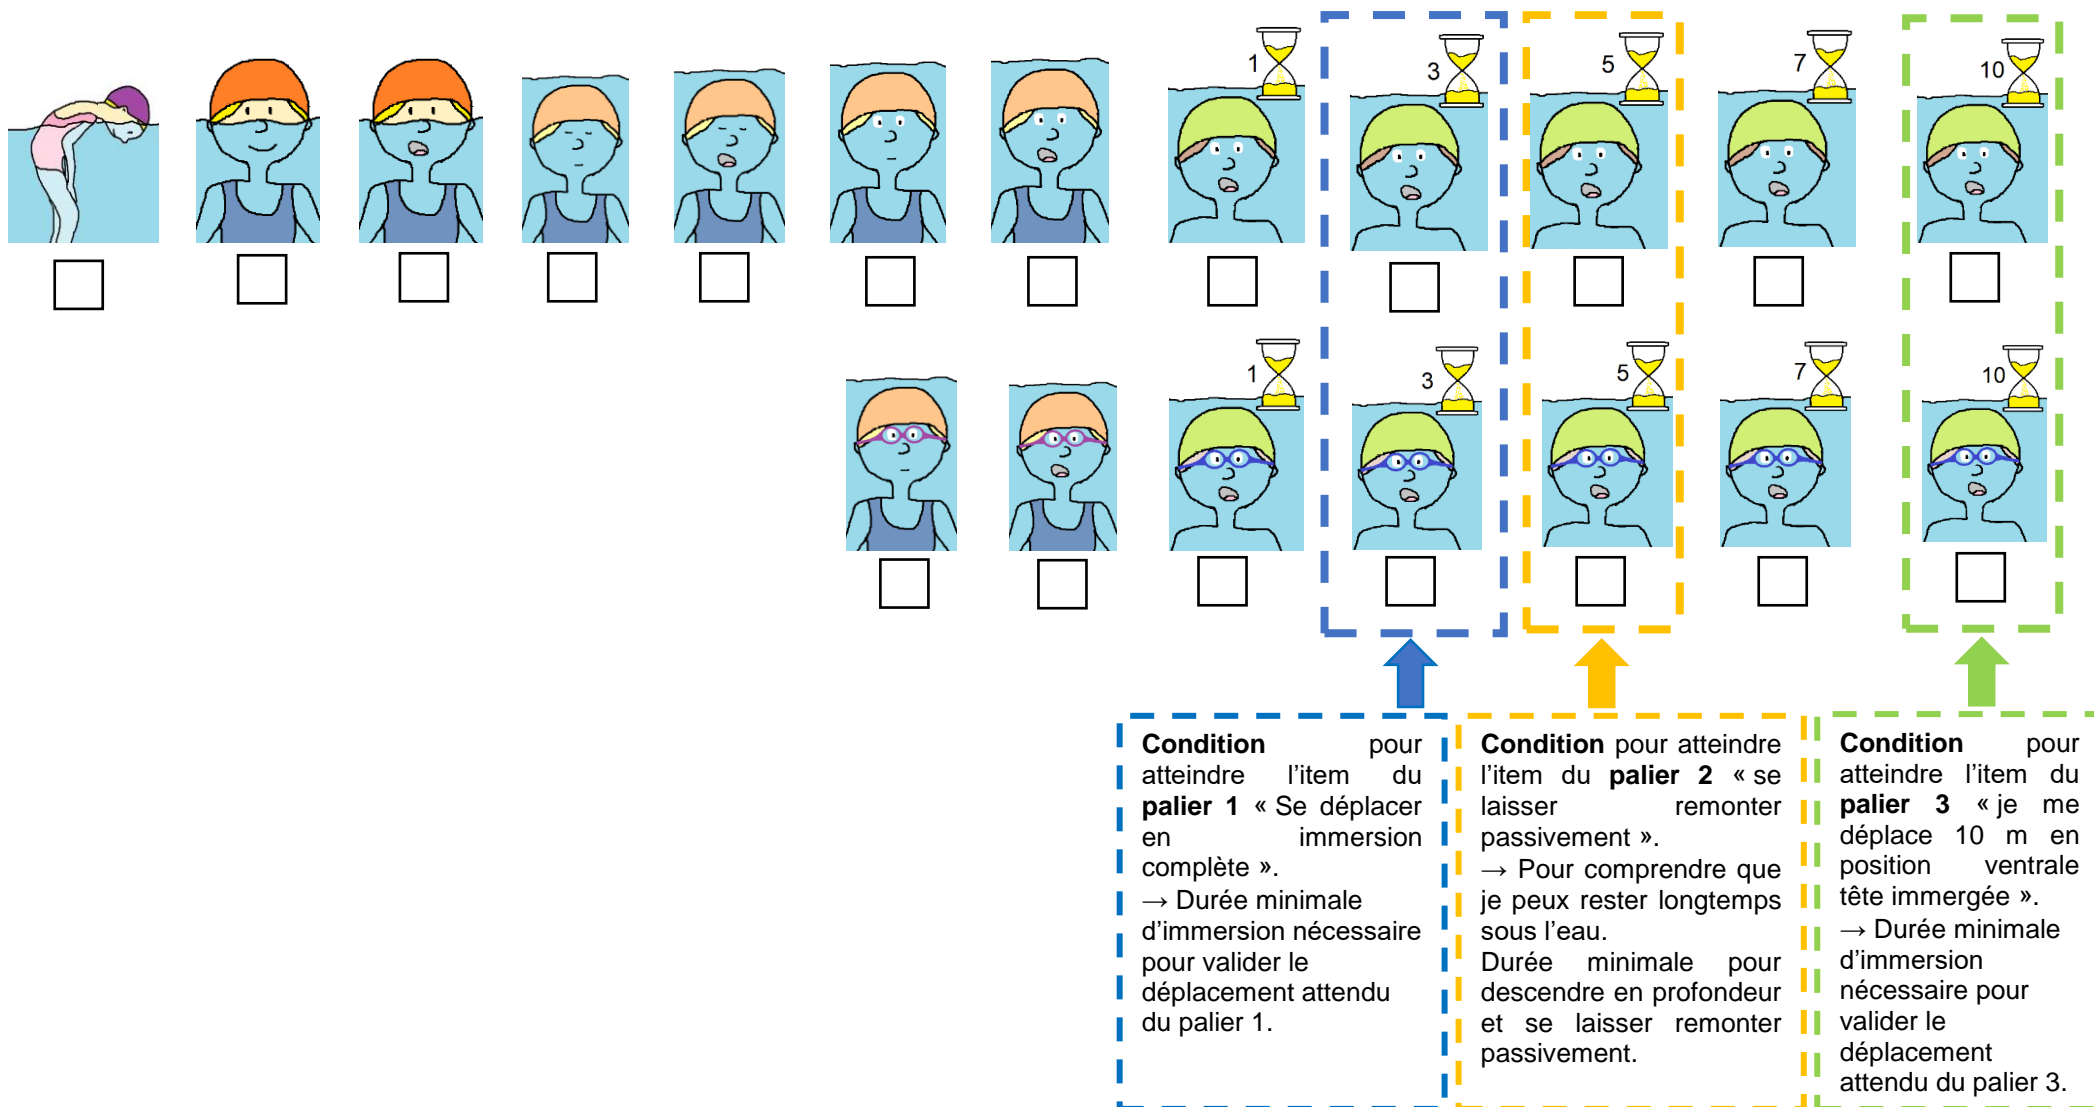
1 3 5 7 10

1 3 5 7 10

**Condition** pour atteindre l'item du **palier 1** « Se déplacer en immersion complète ».
→ Durée minimale d'immersion nécessaire pour valider le déplacement attendu du palier 1.

**Condition** pour atteindre l'item du **palier 2** « se laisser remonter passivement ».
→ Pour comprendre que je peux rester longtemps sous l'eau.
Durée minimale pour descendre en profondeur et se laisser remonter passivement.

**Condition** pour atteindre l'item du **palier 3** « je me déplace 10 m en position ventrale tête immergée ».
→ Durée minimale d'immersion nécessaire pour valider le déplacement attendu du palier 3.